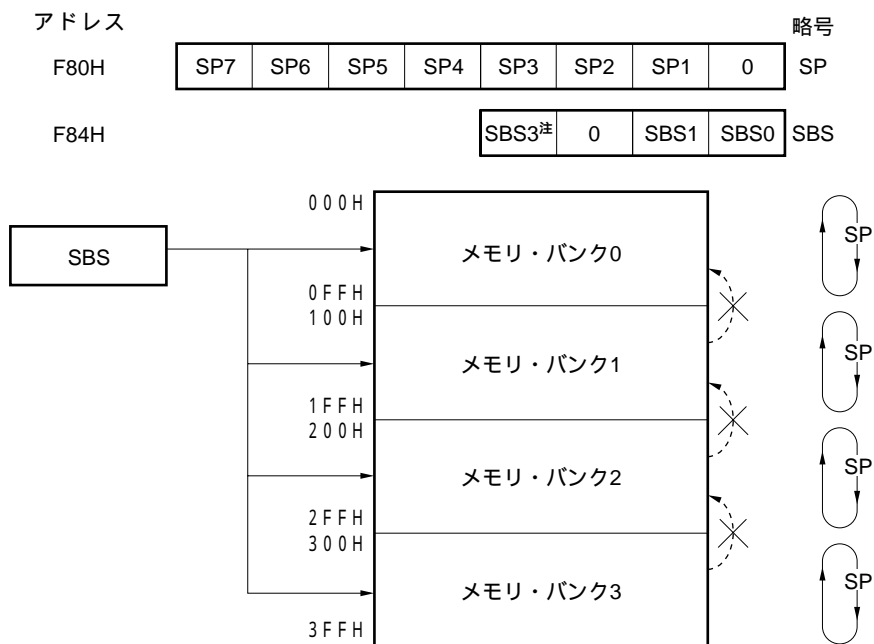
アドレス

略号

F80H

| SP7 | SP6 | SP5 | SP4 | SP3 | SP2 | SP1 | 0 |
|---|---|---|---|---|---|---|---|

SP

F84H

| SBS3注 | 0 | SBS1 | SBS0 |
|---|---|---|---|

SBS

000H

SBS

メモリ・バンク0

SP

0FFH
100H

メモリ・バンク1

SP

1FFH
200H

メモリ・バンク2

SP

2FFH
300H

メモリ・バンク3

SP

3FFH